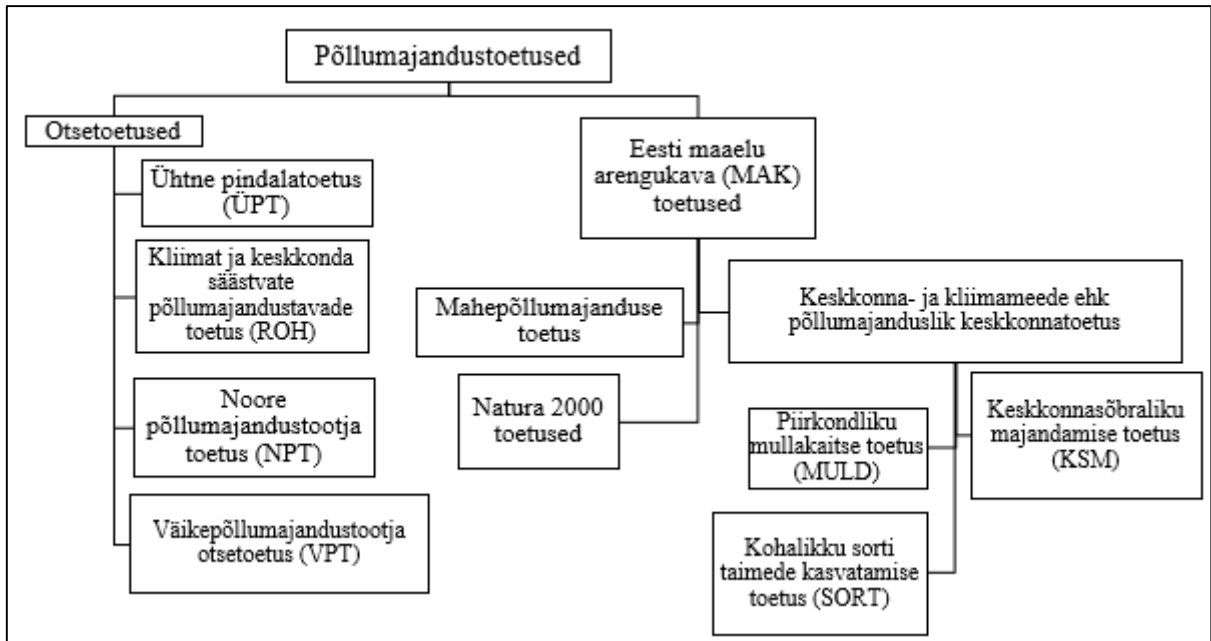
Põllumajandustoetused

Otsetoetused

Ühtne pindalatoetus (ÜPT)

Kliimat ja keskkonda säästvate põllumajandustavade toetus (ROH)

Noore põllumajandustootja toetus (NPT)

Väikepõllumajandustootja otsetoetus (VPT)

Eesti maaelu arengukava (MAK) toetused

Mahepõllumajanduse toetus

Natura 2000 toetused

Keskkonna- ja kliimameede ehk põllumajanduslik keskkonnatoetus

Piirkondliku mullakaitse toetus (MULD)

Keskkonnasõbraliku majandamise toetus (KSM)

Kohalikku sorti taimede kasvatamise toetus (SORT)